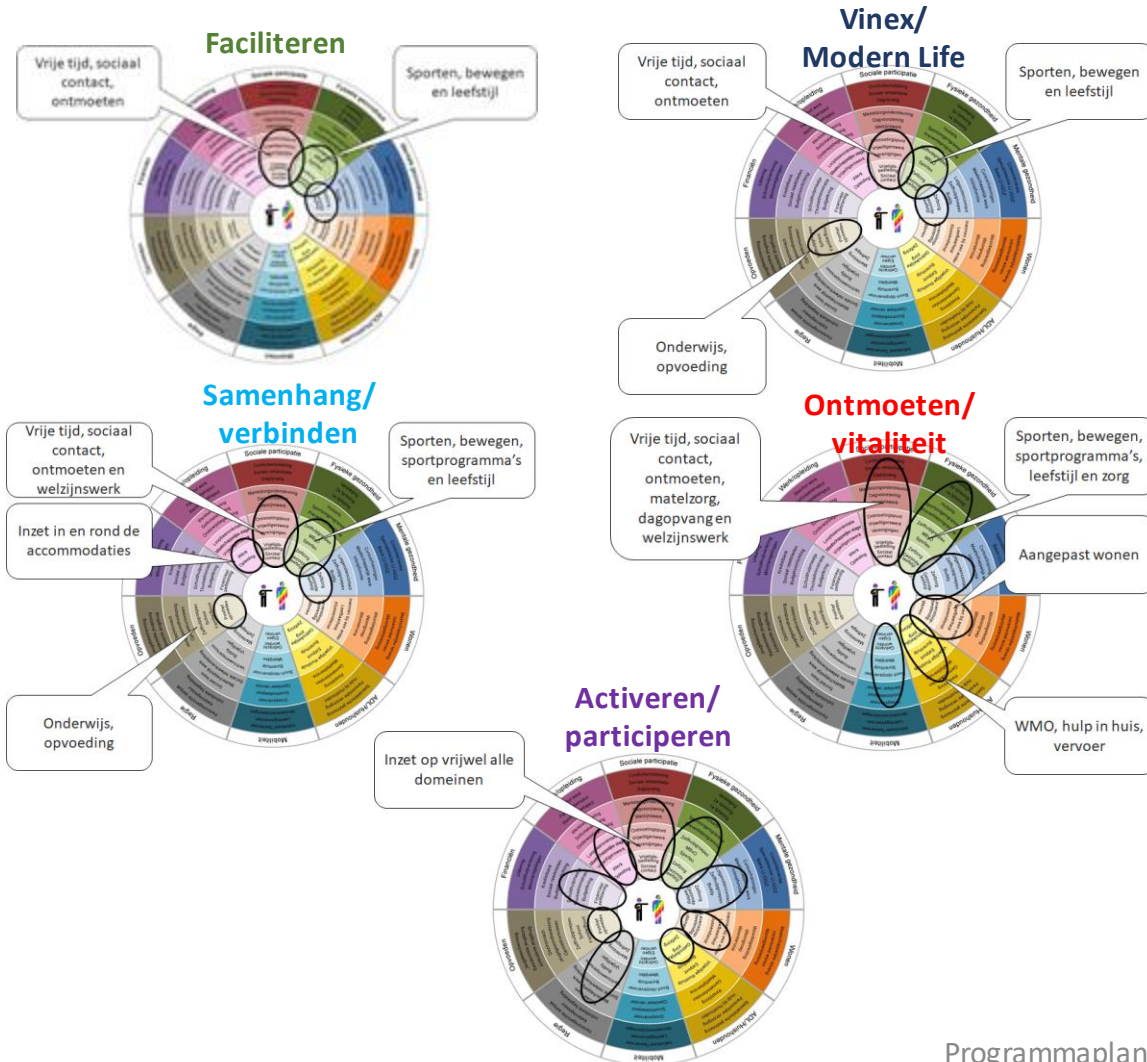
Faciliteren

Vrije tijd, sociaal contact, ontmoeten

Sporten, bewegen en leefstijl

Vinex/ Modern Life

Vrije tijd, sociaal contact, ontmoeten

Sporten, bewegen en leefstijl

Onderwijs, opvoeding

Samenhang/ verbinden

Vrije tijd, sociaal contact, ontmoeten en welzijnswerk

Sporten, bewegen, sportprogramma's en leefstijl

Inzet in en rond de accommodaties

Onderwijs, opvoeding

Ontmoeten/ vitaliteit

Vrije tijd, sociaal contact, ontmoeten, matelzorg, dagopvang en welzijnswerk

Sporten, bewegen, sportprogramma's, leefstijl en zorg

Aangepast wonen

WMO, hulp in huis, vervoer

Activeren/ participeren

Inzet op vrijwel alle domeinen

Sociale participatie

Fysieke gezondheid

Mentale gezondheid

Wonen

Financiën

Opvoeden

Regie

Mobiliteit

Programmaplan